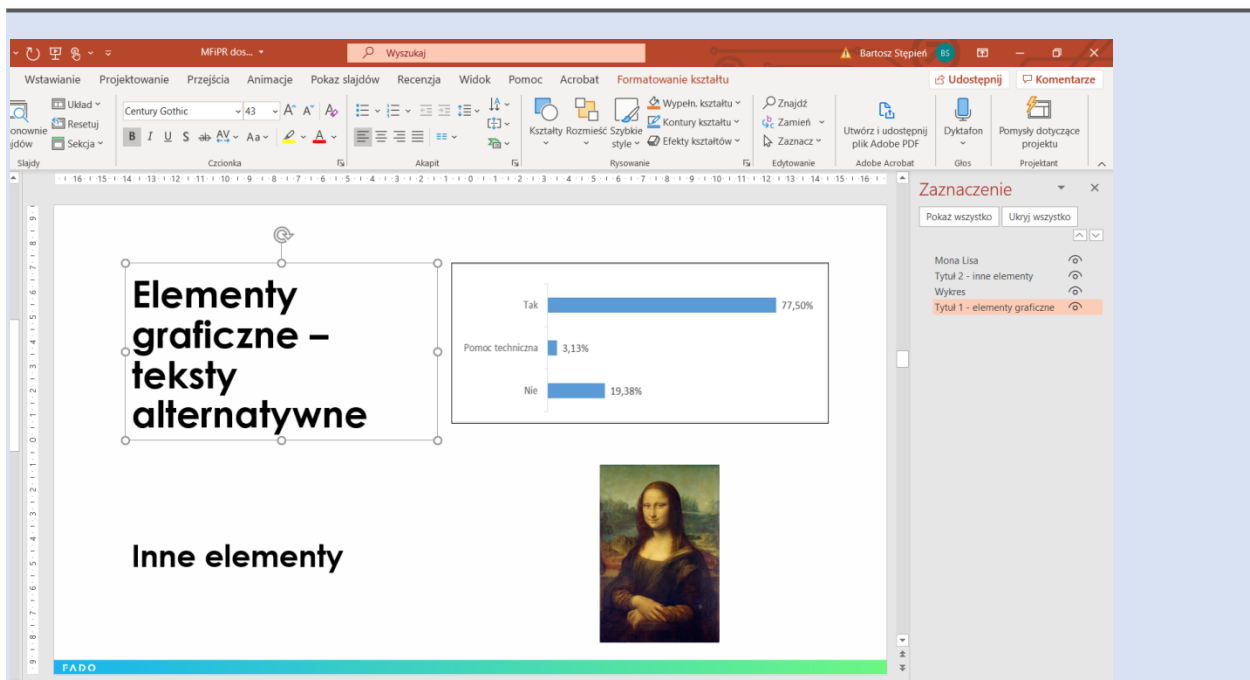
MFiPR dos... Wyszukaj Bartosz Stępień BS

Wstawianie Projektowanie Przejścia Animacje Pokaz slajdów Recenzja Widok Pomoc Acrobat Formatowanie kształtu

Udostępnij Komentarze

Układ Resetuj Sekcja onownie ajdów Slajdy

Century Gothic 43 Czcionka

B I U S ab AV Aa

Akapit

Kształty Rozmieść Szybkie style Wypełn. kształtu Kontury kształtu Efekty kształtów Rysowanie

Znajdź Zamień Zaznacz Edytowanie

Utwórz i udostępnij plik Adobe PDF Adobe Acrobat

Dyktafon Głos

Pomysły dotyczące projektu Projektant

Zaznaczenie

Pokaż wszystko Ukryj wszystko

Mona Lisa
Tytuł 2 - inne elementy
Wykres
Tytuł 1 - elementy graficzne

Elementy graficzne – teksty alternatywne

| | |
|---|---|
| Tak | 77,50% |
| Pomoc techniczna | 3,13% |
| Nie | 19,38% |

Inne elementy

FADO